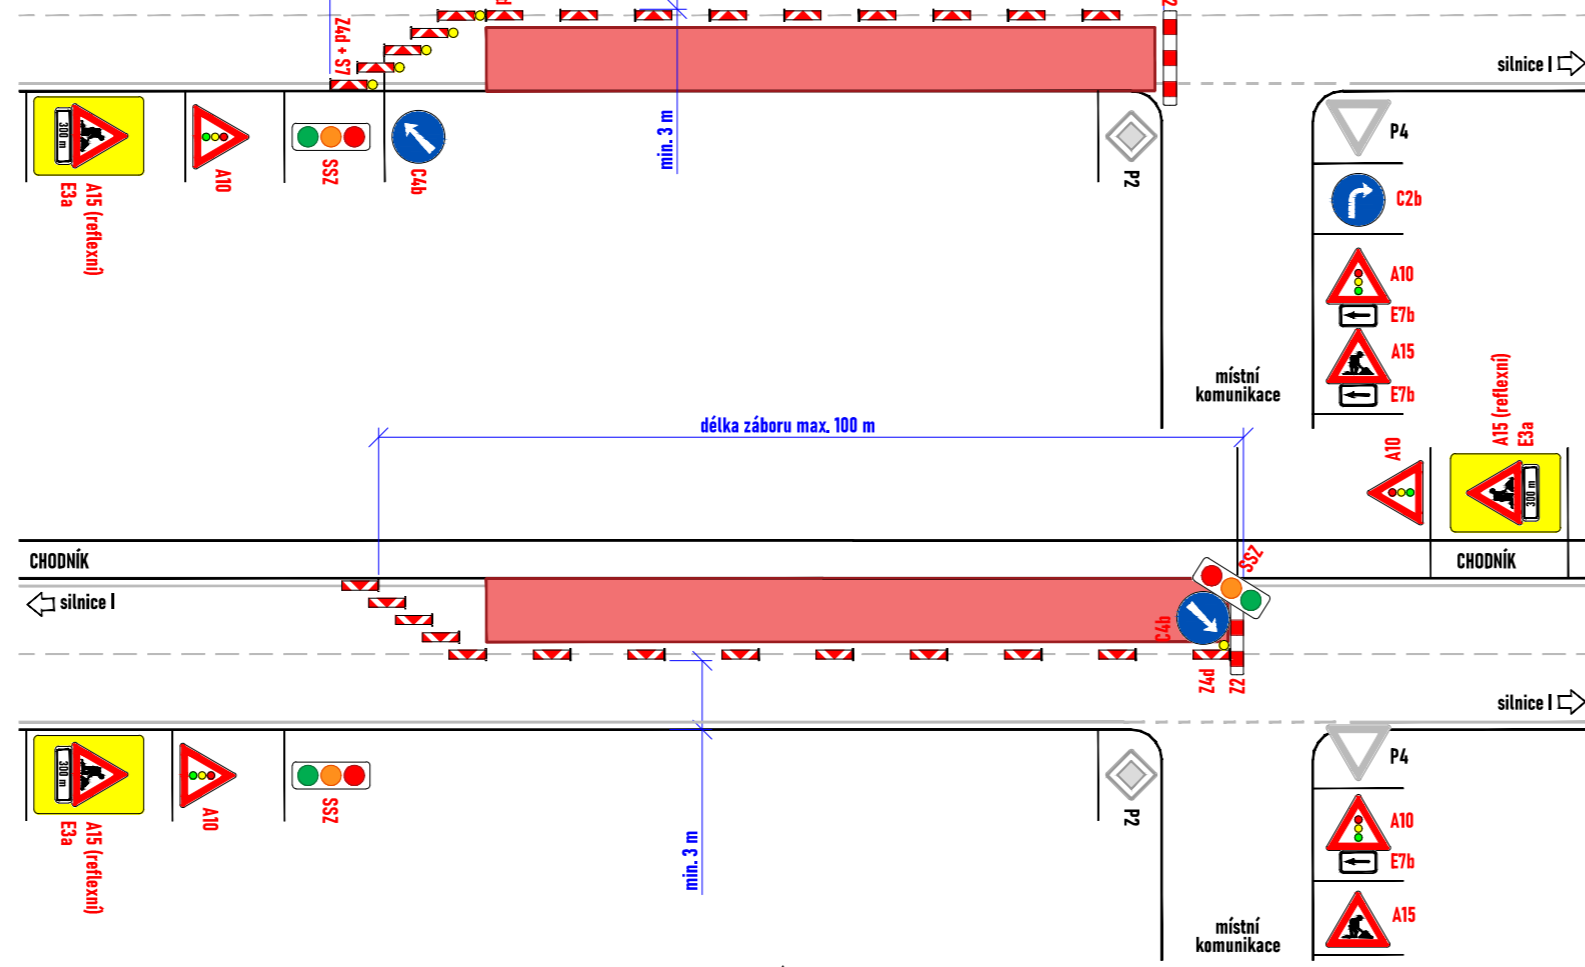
Z4d + S7
min. 3 m
silnice I
300 m
A15 (reflexní)
E3a
A10
SSZ
C4b
P2
P4
C2b
A10
E7b
A15
E7b
místní komunikace
délka záboru max. 100 m
A15 (reflexní)
E3a
A10
300 m
CHODNÍK
CHODNÍK
silnice I
SSZ
C4b
Z4d
Z2
silnice I
300 m
A15 (reflexní)
E3a
A10
SSZ
min. 3 m
P2
P4
A10
E7b
A15
místní komunikace